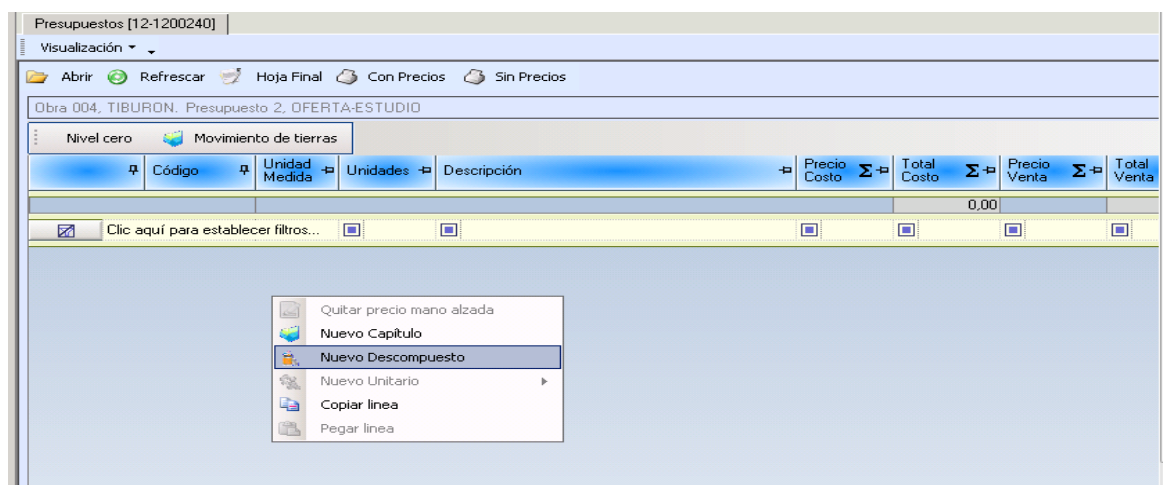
Presupuestos [12-1200240]

Visualización ▾

Abrir  Refrescar  Hoja Final  Con Precios  Sin Precios

Obra 004, TIBURON. Presupuesto 2, OFERTA-ESTUDIO

Nivel cero  Movimiento de tierras

| Código | Unidad Medida | Unidades | Descripción | Precio Costo Σ | Total Costo Σ | Precio Venta Σ | Total Venta |
|---|---|---|---|---|---|---|---|
| | | | | | 0,00 | | |
| Clic aquí para establecer filtros... | | | | | | | |

Quitar precio mano alzada
Nuevo Capítulo
Nuevo Descompuesto
Nuevo Unitario
Copiar linea
Pegar linea